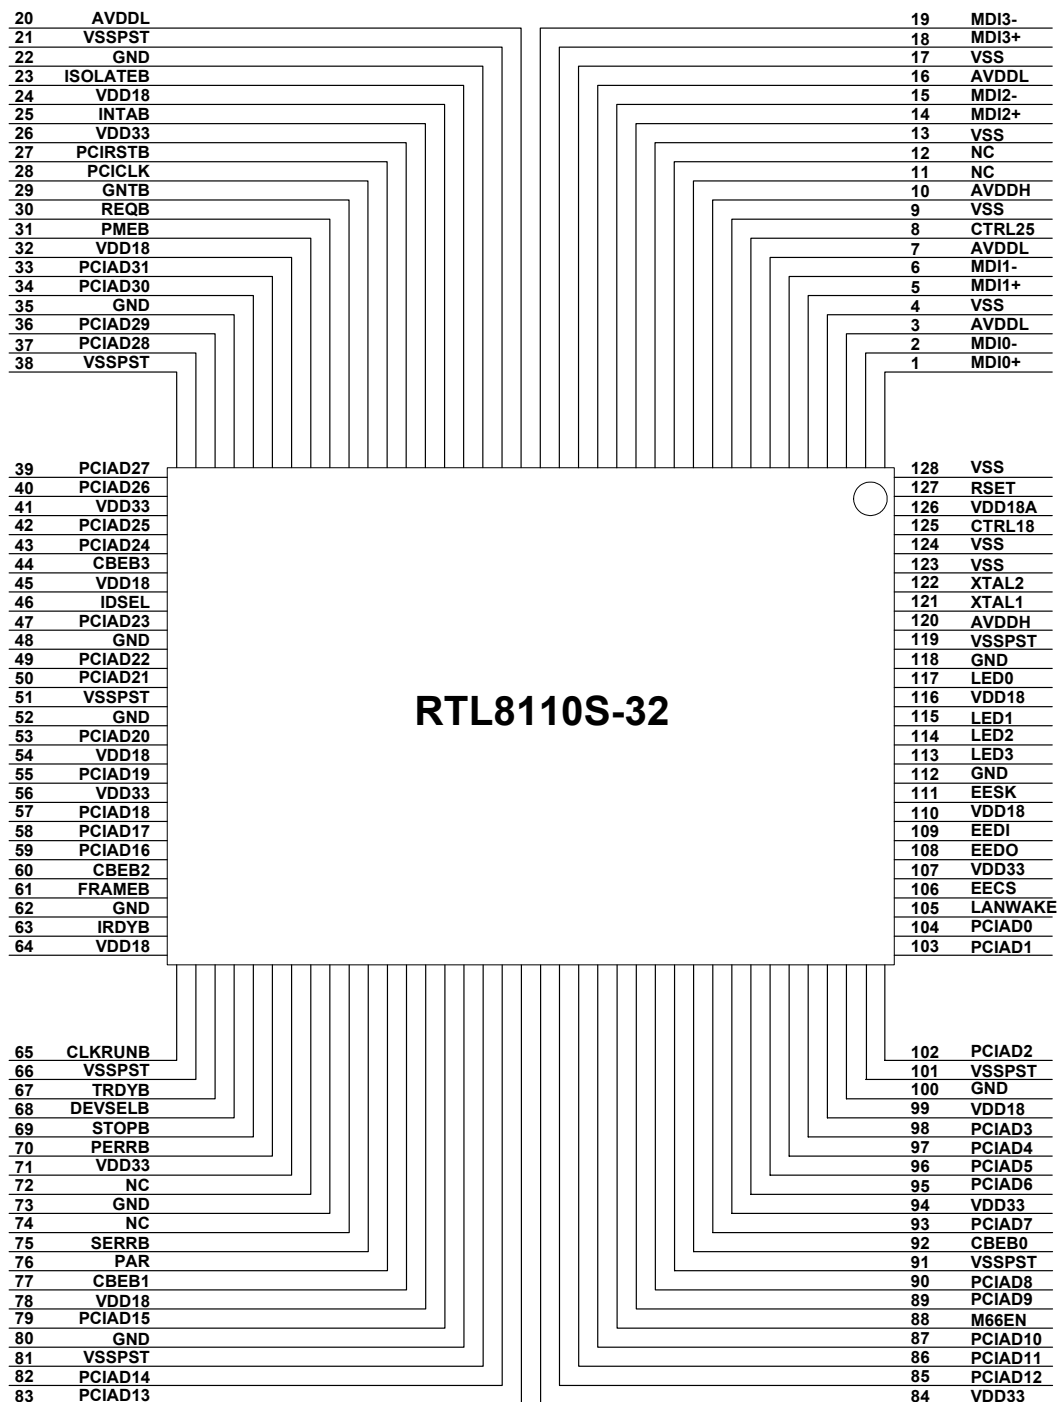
20 AVDDL
21 VSSPST
22 GND
23 ISOLATEB
24 VDD18
25 INTAB
26 VDD33
27 PCIRSTB
28 PCICLK
29 GNTB
30 REQB
31 PMEB
32 VDD18
33 PCIAD31
34 PCIAD30
35 GND
36 PCIAD29
37 PCIAD28
38 VSSPST

19 MDI3-
18 MDI3+
17 VSS
16 AVDDL
15 MDI2-
14 MDI2+
13 VSS
12 NC
11 NC
10 AVDDH
9 VSS
8 CTRL25
7 AVDDL
6 MDI1-
5 MDI1+
4 VSS
3 AVDDL
2 MDI0-
1 MDI0+

39 PCIAD27
40 PCIAD26
41 VDD33
42 PCIAD25
43 PCIAD24
44 CBEB3
45 VDD18
46 IDSEL
47 PCIAD23
48 GND
49 PCIAD22
50 PCIAD21
51 VSSPST
52 GND
53 PCIAD20
54 VDD18
55 PCIAD19
56 VDD33
57 PCIAD18
58 PCIAD17
59 PCIAD16
60 CBEB2
61 FRAMEB
62 GND
63 IRDYB
64 VDD18

RTL8110S-32

128 VSS
127 RSET
126 VDD18A
125 CTRL18
124 VSS
123 VSS
122 XTAL2
121 XTAL1
120 AVDDH
119 VSSPST
118 GND
117 LED0
116 VDD18
115 LED1
114 LED2
113 LED3
112 GND
111 EESK
110 VDD18
109 EEDI
108 EEDO
107 VDD33
106 EECS
105 LANWAKE
104 PCIAD0
103 PCIAD1

65 CLKRUNB
66 VSSPST
67 TRDYB
68 DEVSELB
69 STOPB
70 PERRB
71 VDD33
72 NC
73 GND
74 NC
75 SERRB
76 PAR
77 CBEB1
78 VDD18
79 PCIAD15
80 GND
81 VSSPST
82 PCIAD14
83 PCIAD13

102 PCIAD2
101 VSSPST
100 GND
99 VDD18
98 PCIAD3
97 PCIAD4
96 PCIAD5
95 PCIAD6
94 VDD33
93 PCIAD7
92 CBEB0
91 VSSPST
90 PCIAD8
89 PCIAD9
88 M66EN
87 PCIAD10
86 PCIAD11
85 PCIAD12
84 VDD33